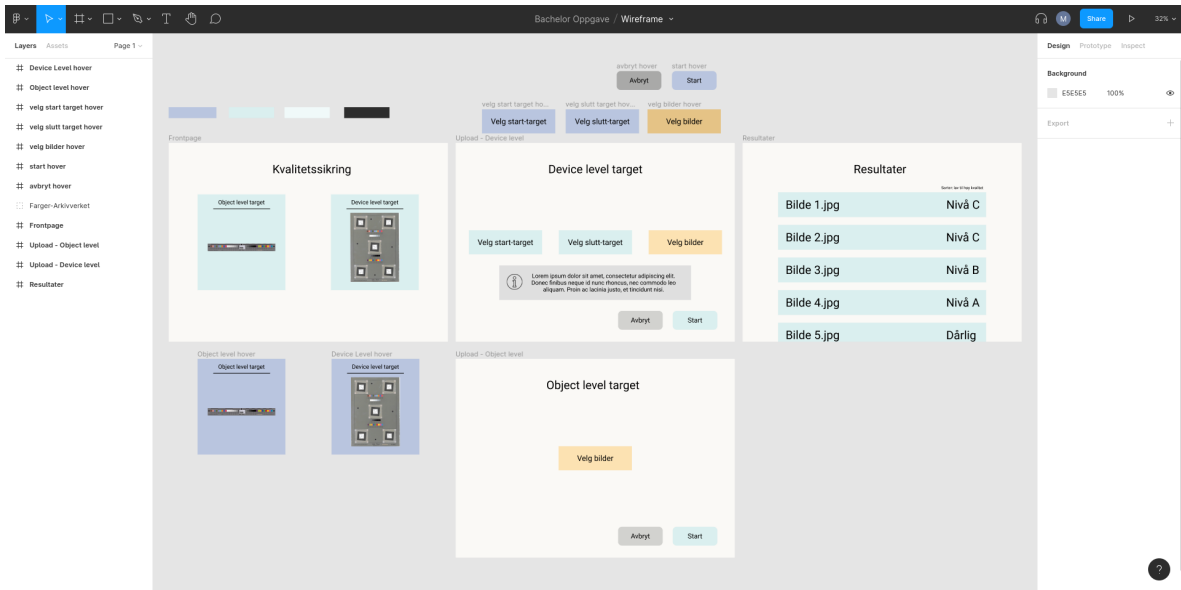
Bachelor Oppgave / Wireframe

M Share 32%

Layers Assets Page 1

Device Level hover
Object level hover
velg start target hover
velg slutt target hover
velg bilder hover
start hover
avbryt hover
Farger-Arkivverket
Frontpage
Upload - Object level
Upload - Device level
Resultater

avbryt hover start hover
Avbryt Start

velg start target ho... velg slutt target hov... velg bilder hover
Velg start-target Velg slutt-target Velg bilder

Frontpage
Kvalitetssikring
Object level target
Device level target

Upload - Device level
Device level target
Velg start-target Velg slutt-target Velg bilder
Lorem ipsum dolor sit amet, consectetur adipiscing elit. Donec finibus neque id nunc rhoncus, nec commodo leo aliquam. Proin ac lacinia justo, et tincidunt nisi.
Avbryt Start

Resultater
Resultater
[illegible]
Bilde 1.jpg Nivå C
Bilde 2.jpg Nivå C
Bilde 3.jpg Nivå B
Bilde 4.jpg Nivå A
Bilde 5.jpg Dårlig

Object level hover Device Level hover
Object level target
Device level target

Upload - Object level
Object level target
Velg bilder
Avbryt Start

Design Prototype Inspect
Background
E5E5E5 100%
Export
?